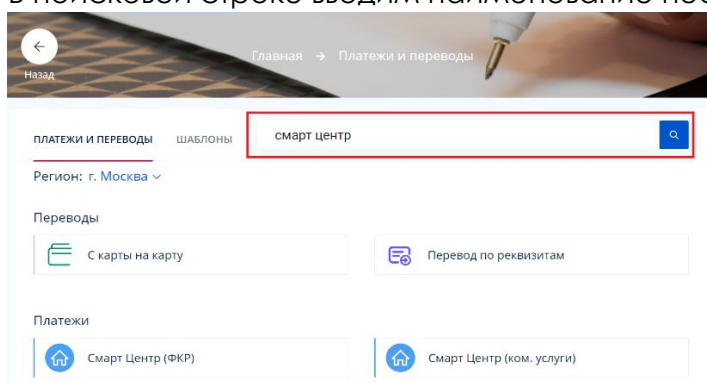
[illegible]

Назад

Главная → Платежи и переводы

ПЛАТЕЖИ И ПЕРЕВОДЫ ШАБЛОНЫ

смарт центр

Регион: г. Москва

Переводы

С карты на карту

Перевод по реквизитам

Платежи

Смарт Центр (ФКР)

Смарт Центр (ком. услуги)